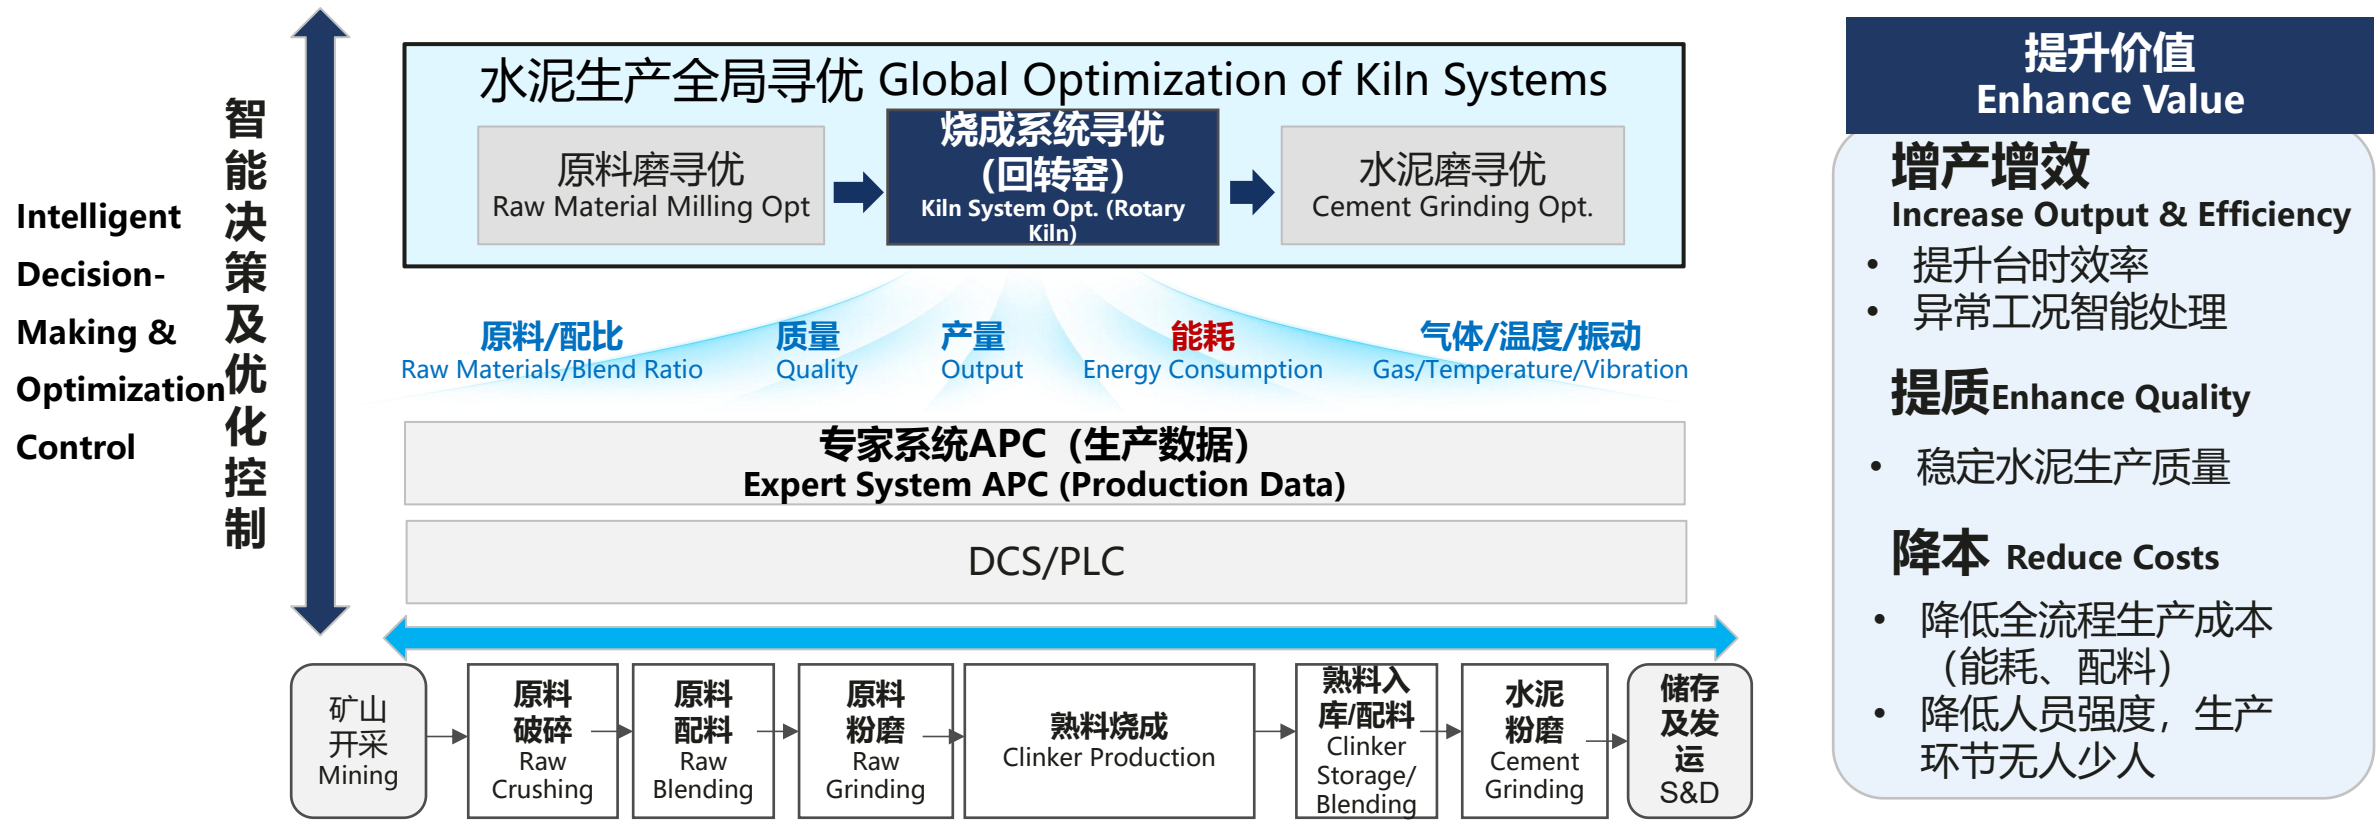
Intelligent Decision-Making & Optimization Control

智能决策及优化控制

水泥生产全局寻优 Global Optimization of Kiln Systems

原料磨寻优
Raw Material Milling Opt

烧成系统寻优
(回转窑)
Kiln System Opt. (Rotary Kiln)

水泥磨寻优
Cement Grinding Opt.

原料/配比
Raw Materials/Blend Ratio

质量
Quality

产量
Output

能耗
Energy Consumption

气体/温度/振动
Gas/Temperature/Vibration

专家系统APC（生产数据）
Expert System APC (Production Data)

DCS/PLC

矿山开采
Mining

原料破碎
Raw Crushing

原料配料
Raw Blending

原料粉磨
Raw Grinding

熟料烧成
Clinker Production

熟料入库/配料
Clinker Storage/ Blending

水泥粉磨
Cement Grinding

储存及发运
S&D

提升价值
Enhance Value

增产增效
Increase Output & Efficiency
• 提升台时效率
• 异常工况智能处理

提质Enhance Quality
• 稳定水泥生产质量

降本 Reduce Costs
• 降低全流程生产成本（能耗、配料）
• 降低人员强度，生产环节无人少人